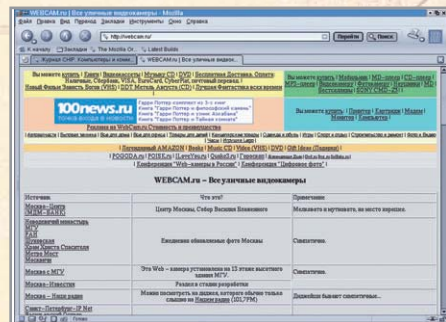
WEBCAM.ru | Все уличные видеокамеры - Mozilla

Файл Правка Вид Перейти Закладки Инструменты Окно Справка

http://webcam.ru/

Перейти Поиск

К началу Закладки The Mozilla Or... Latest Builds

Журнал CHIP: Компьютеры и комм... WEBCAM.ru | Все уличные ви...

Вы можете купить | Книги | Видеокассеты | Музыку CD | DVD | Бесплатная Доставка. Оплата Наличные, Сбербанк, VISA, EuroCard, CyberPlat, личный перевод | Новый Фильм Земфиры (VHS) | DDT Мелодия Августа (CD) | Лучший Фильм всех времен

Вы можете купить | Модемы | MP-плеер | CD-плеер | MP3-плеер | Видеокамеры | Ноутбуки | Фотоаппараты | Вы можете купить | Принтеры | Картриджи | Модемы | Сканеры | Бумагу | Мониторы | Компьютеры | Бонус-СМС-Нет

100news.ru

Гарри Поттер соперник из 3-х книг
Гарри Поттер и философский камень
Гарри Поттер и узник Азкабана
Гарри Поттер и Тайная комната

Реклама на WebCam.ru Стоимость и преимущества

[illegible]

Популярный AMAZON | Books | Music CD | Video (VHS) | DVD | DB Ideas (Подарки)

POGODA.ru | ROJEX.ru | ILoveYou.ru | Quake3.ru | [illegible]

Конференция "Web-камеры в России" | Конференция "Цифровое фото"

WEBCAM.ru – Все уличные видеокамеры

| Источник | Что это? | Примечание |
|---|---|---|
| Москва - Сити (МДМ-БАНК) | Центр Москвы, Собор Василия Блаженного | Меняйте и крутите, не место впрямую. |
| Новодевичий монастырь, МГУ, ГАИ, Останкино, Храм Христа Спасителя, Метро Мост, Москва | Ежедневно обновляемые фото Москвы | |
| Москва с МГУ | Эта Web - камера установлена на 13 этаже высотного здания МГУ. | Совместно. |
| Москва - Известия | Реклама в стиле разработка | |
| Москва – Наше радио | Можно послушать на радио, которое обычно только слышите на Наше радио (101,7FM) | Дедовщин бывает совместные... |
| Санкт-Петербург - IP Net | | |